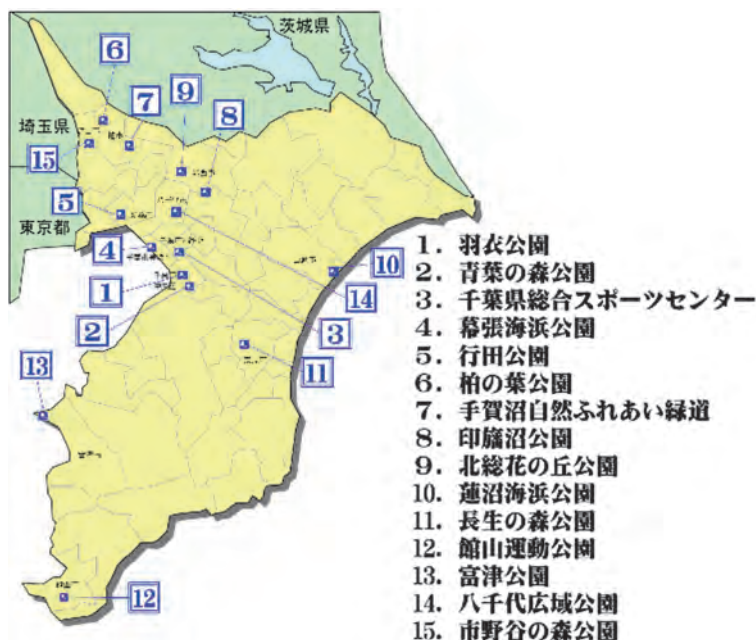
茨城県

埼玉県

東京都

6
7
9
8
15
5
4
1
2
13
10
14
3
11
12

1. 羽衣公園
2. 青葉の森公園
3. 千葉県総合スポーツセンター
4. 幕張海浜公園
5. 行田公園
6. 柏の葉公園
7. 手賀沼自然ふれあい緑道
8. 印旛沼公園
9. 北総花の丘公園
10. 蓮沼海浜公園
11. 長生の森公園
12. 館山運動公園
13. 富津公園
14. 八千代広域公園
15. 市野谷の森公園